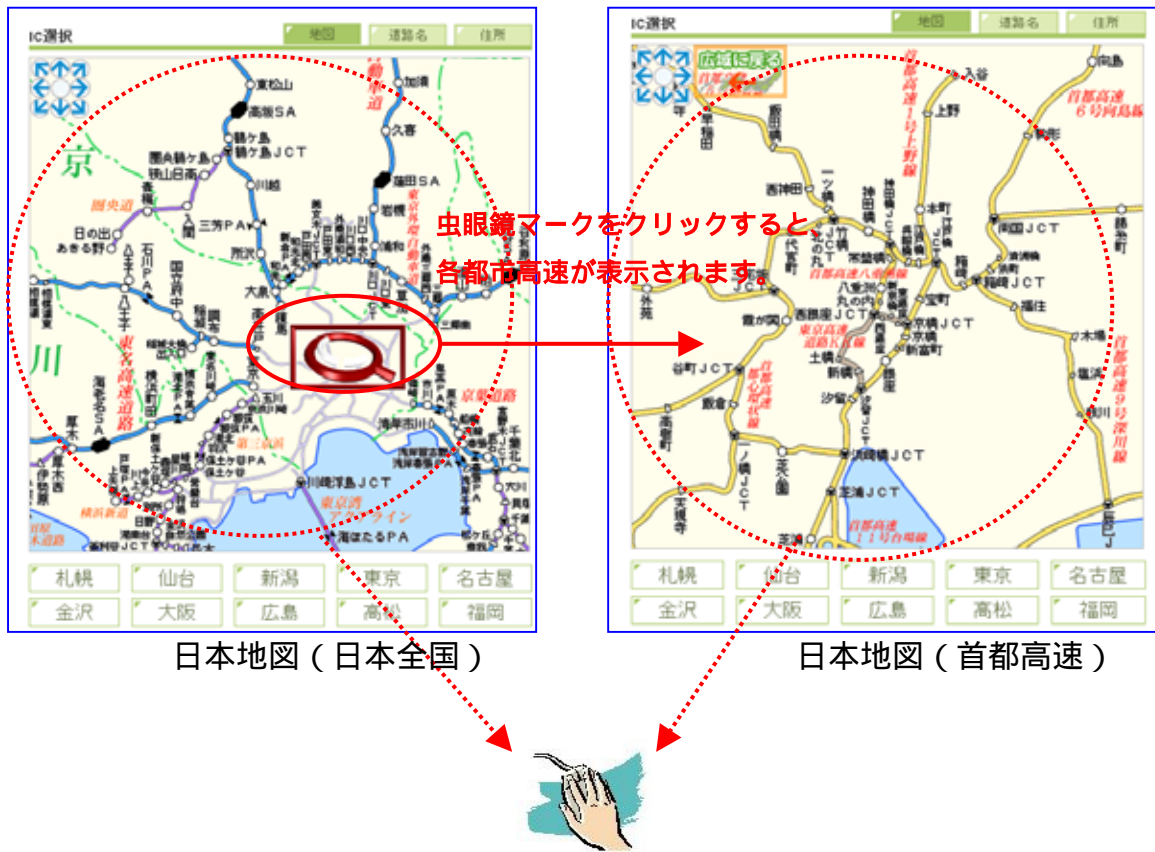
IC選択
地図 道路名 住所

東松山
高坂SA
鶴ヶ島
鶴ヶ島JCT
圏央鶴ヶ島
狭山日高
川越
青梅
圏央道
日の出
あきる野
三芳PA
入間
所沢
石川PA
八王子
国立府中
大泉
調布
東名高速道路
横浜町田
海老名
厚木
川崎浮島JCT
東京湾アクアライン
海ほたるPA
京葉道路
加須
久喜
蓮田SA
岩槻
浦和
川口
東京外環自動車道
第三京浜
横浜新道
保土ケ谷PA

虫眼鏡マークをクリックすると、
各都市高速が表示されます。

IC選択
地図 道路名 住所
広域に戻る
入谷
向島
上野
首都高速1号上野線
首都高速6号向島線
西神田
一ツ橋
竹橋
神田橋
本町
両国JCT
箱崎
箱崎JCT
首都高速八重洲線
八重洲
丸の内
宝町
京橋JCT
外苑
霞が関
西銀座JCT
東京高速道路KK線
新富町
谷町JCT
土橋
新橋
汐留
銀座
木場
塩浜
枝川
首都高速9号深川線
首都高速都心環状線
一ノ橋JCT
芝公園
浜崎橋JCT
芝浦JCT
首都高速11号台場線
辰巳JCT
霞ヶ関

札幌 仙台 新潟 東京 名古屋
金沢 大阪 広島 高松 福岡

札幌 仙台 新潟 東京 名古屋
金沢 大阪 広島 高松 福岡

日本地図（日本全国）

日本地図（首都高速）